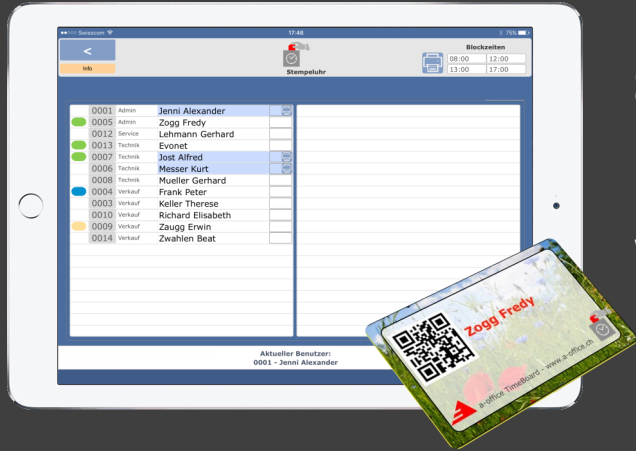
●●○○○ Swisscom 17:46 75%

<

Info

Stempeluhr

Blockzeiten

| 08:00 | 12:00 |
|---|---|
| 13:00 | 17:00 |

| | | |
|---|---|---|
| 0001 | Admin | Jenni Alexander |
| 0005 | Admin | Zogg Fredy |
| 0012 | Service | Lehmann Gerhard |
| 0013 | Technik | Evonet |
| 0007 | Technik | Jost Alfred |
| 0006 | Technik | Messer Kurt |
| 0008 | Technik | Mueller Gerhard |
| 0004 | Verkauf | Frank Peter |
| 0003 | Verkauf | Keller Therese |
| 0010 | Verkauf | Richard Elisabeth |
| 0009 | Verkauf | Zaugg Erwin |
| 0014 | Verkauf | Zwahlen Beat |

Aktueller Benutzer:
0001 - Jenni Alexander

Zogg Fredy

a-office TimeBoard - www.a-office.ch